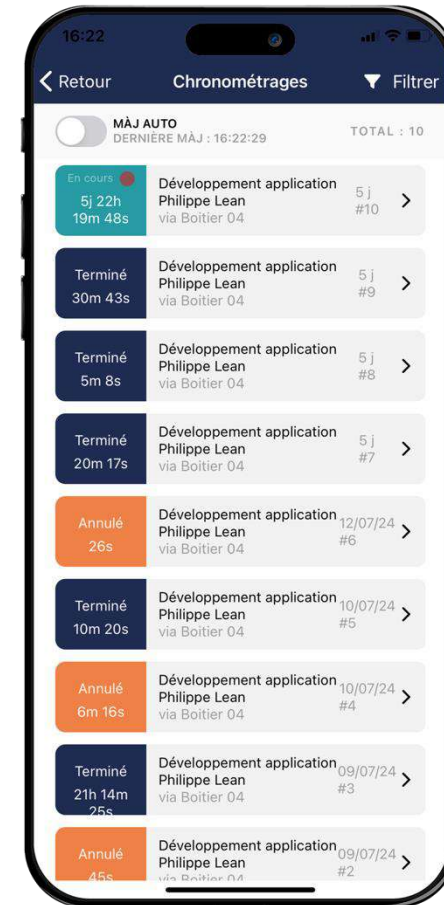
16:22

Retour Chronométrages Filtrer

MÀJ AUTO
DERNIÈRE MÀJ : 16:22:29
TOTAL : 10

En cours
5j 22h
19m 48s
Développement application
Philippe Lean
via Boitier 04
5 j
#10

Terminé
30m 43s
Développement application
Philippe Lean
via Boitier 04
5 j
#9

Terminé
5m 8s
Développement application
Philippe Lean
via Boitier 04
5 j
#8

Terminé
20m 17s
Développement application
Philippe Lean
via Boitier 04
5 j
#7

Annulé
26s
Développement application
Philippe Lean
via Boitier 04
12/07/24
#6

Terminé
10m 20s
Développement application
Philippe Lean
via Boitier 04
10/07/24
#5

Annulé
6m 16s
Développement application
Philippe Lean
via Boitier 04
10/07/24
#4

Terminé
21h 14m
25s
Développement application
Philippe Lean
via Boitier 04
09/07/24
#3

Annulé
45s
Développement application
Philippe Lean
via Boitier 04
09/07/24
#2